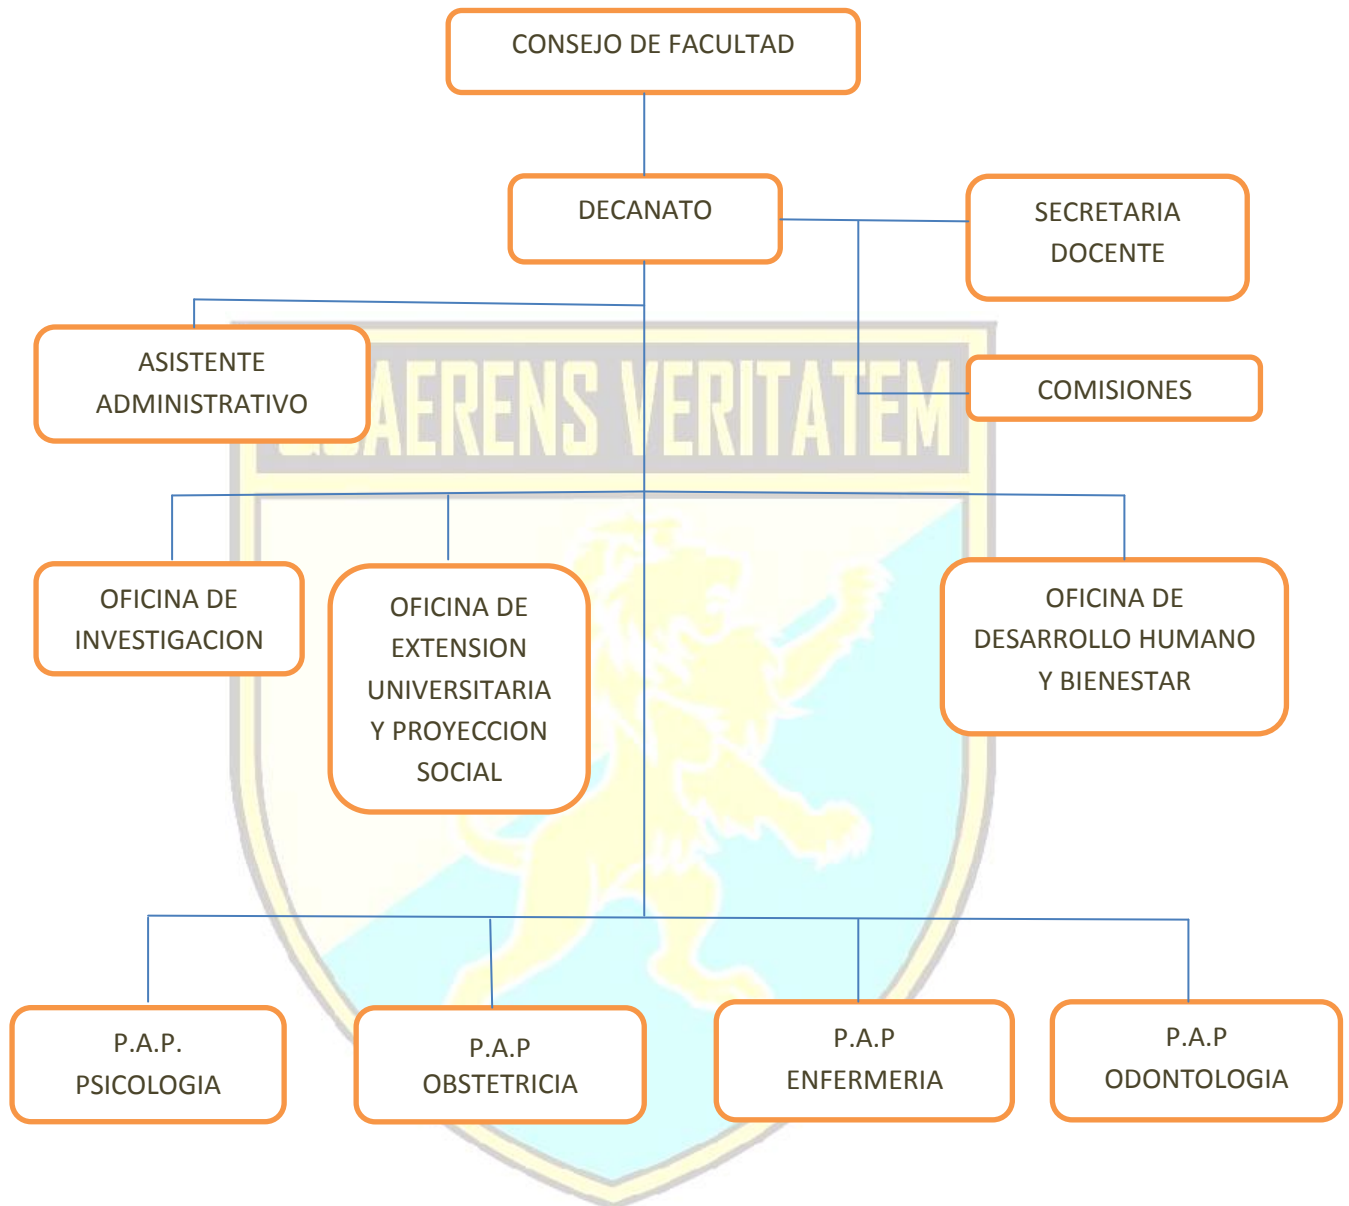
CONSEJO DE FACULTAD

DECANATO

SECRETARIA DOCENTE

ASISTENTE ADMINISTRATIVO

QUAERENS VERITATEM

COMISIONES

OFICINA DE INVESTIGACION

OFICINA DE EXTENSION UNIVERSITARIA Y PROYECCION SOCIAL

OFICINA DE DESARROLLO HUMANO Y BIENESTAR

P.A.P. PSICOLOGIA

P.A.P OBSTETRICIA

P.A.P ENFERMERIA

P.A.P ODONTOLOGIA